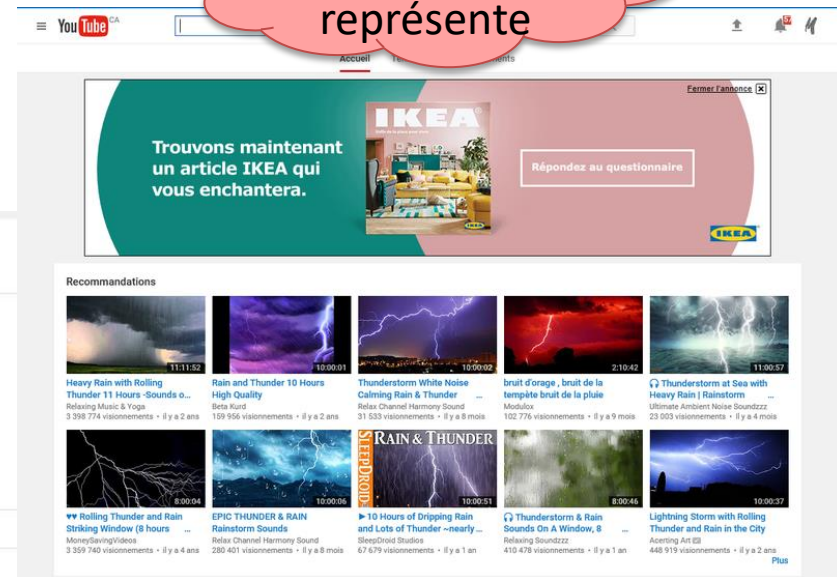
représente

YouTube CA

Accueil

Fermer l'annonce

IKEA

Trouvons maintenant un article IKEA qui vous enchantera.

Répondez au questionnaire

IKEA

Recommandations

11:11:52
Heavy Rain with Rolling Thunder 11 Hours -Sounds o...
Relaxing Music & Yoga
3 398 774 visionnements • il y a 2 ans

10:00:01
Rain and Thunder 10 Hours High Quality
Beta Kurd
159 956 visionnements • il y a 2 ans

10:00:02
Thunderstorm White Noise Calming Rain & Thunder
Relax Channel Harmony Sound
31 533 visionnements • il y a 8 mois

2:10:42
bruit d'orage , bruit de la tempête bruit de la pluie
Modulox
102 776 visionnements • il y a 9 mois

11:00:57
Thunderstorm at Sea with Heavy Rain | Rainstorm
Ultimate Ambient Noise Soundzzz
23 003 visionnements • il y a 4 mois

8:00:04
♥♥ Rolling Thunder and Rain Striking Window (8 hours ...
MoneySavingVideos
3 359 740 visionnements • il y a 4 ans

10:00:06
EPIC THUNDER & RAIN Rainstorm Sounds
Relax Channel Harmony Sound
280 401 visionnements • il y a 8 mois

SLEEPDROID RAIN & THUNDER
10:00:51
▶10 Hours of Dripping Rain and Lots of Thunder ~nearly...
SleepDroid Studios
67 679 visionnements • il y a 1 an

8:00:46
Thunderstorm & Rain Sounds On A Window, 8 ...
Relaxing Soundzzz
410 478 visionnements • il y a 1 an

10:00:37
Lightning Storm with Rolling Thunder and Rain in the City
Acerting Art
448 919 visionnements • il y a 2 ans

Plus